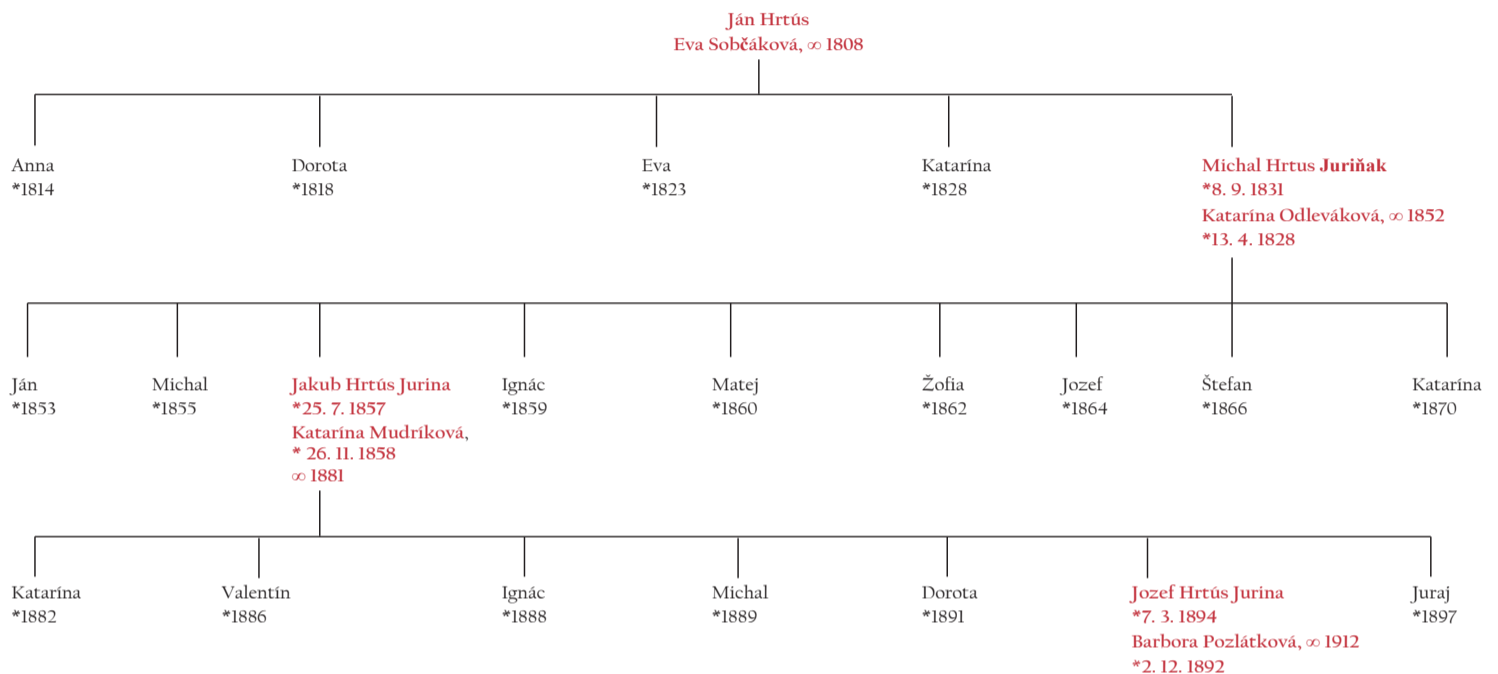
Ján Hrtús
Eva Sobčáková, ∞ 1808

Anna
*1814

Dorota
*1818

Eva
*1823

Katarína
*1828

Michal Hrtus Juriňak
*8. 9. 1831
Katarína Odleváková, ∞ 1852
*13. 4. 1828

Ján
*1853

Michal
*1855

Jakub Hrtús Jurina
*25. 7. 1857
Katarína Mudríková,
* 26. 11. 1858
∞ 1881

Ignác
*1859

Matej
*1860

Žofia
*1862

Jozef
*1864

Štefan
*1866

Katarína
*1870

Katarína
*1882

Valentín
*1886

Ignác
*1888

Michal
*1889

Dorota
*1891

Jozef Hrtús Jurina
*7. 3. 1894
Barbora Pozlátková, ∞ 1912
*2. 12. 1892

Juraj
*1897